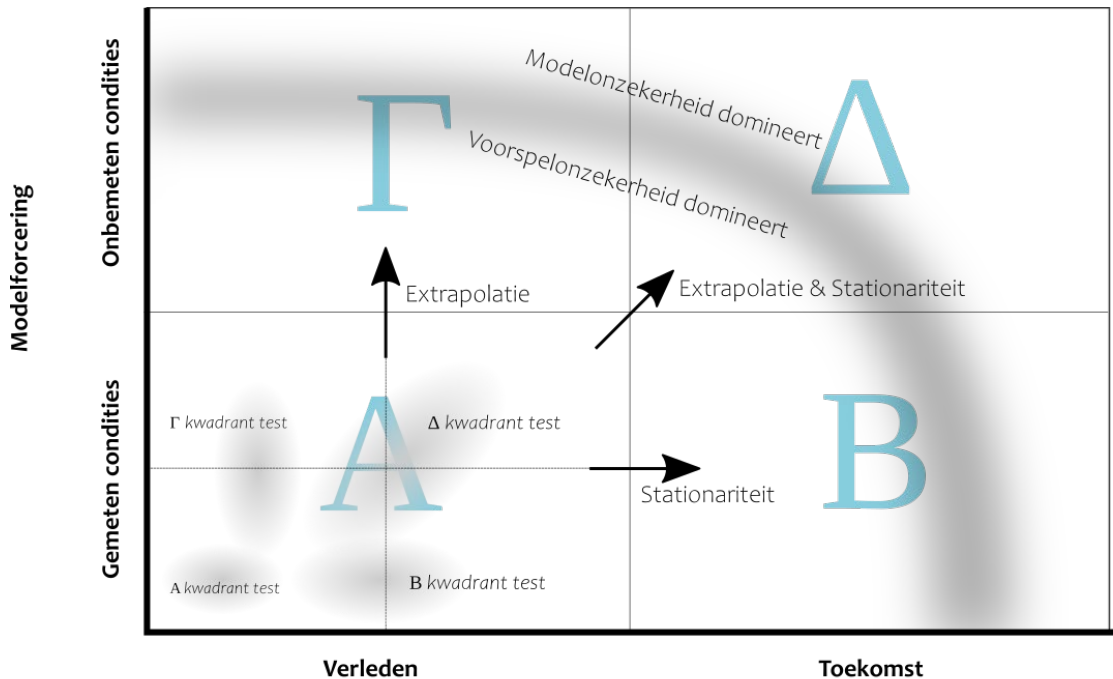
Modelforcering

Onbemeten condities

Gemeten condities

Modelonzekerheid domineert

Voorspelonzekerheid domineert

Γ

Δ

Extrapolatie

Extrapolatie & Stationariteit

Γ kwadrant test

Δ kwadrant test

A

B

Stationariteit

A kwadrant test

B kwadrant test

Verleden

Toekomst